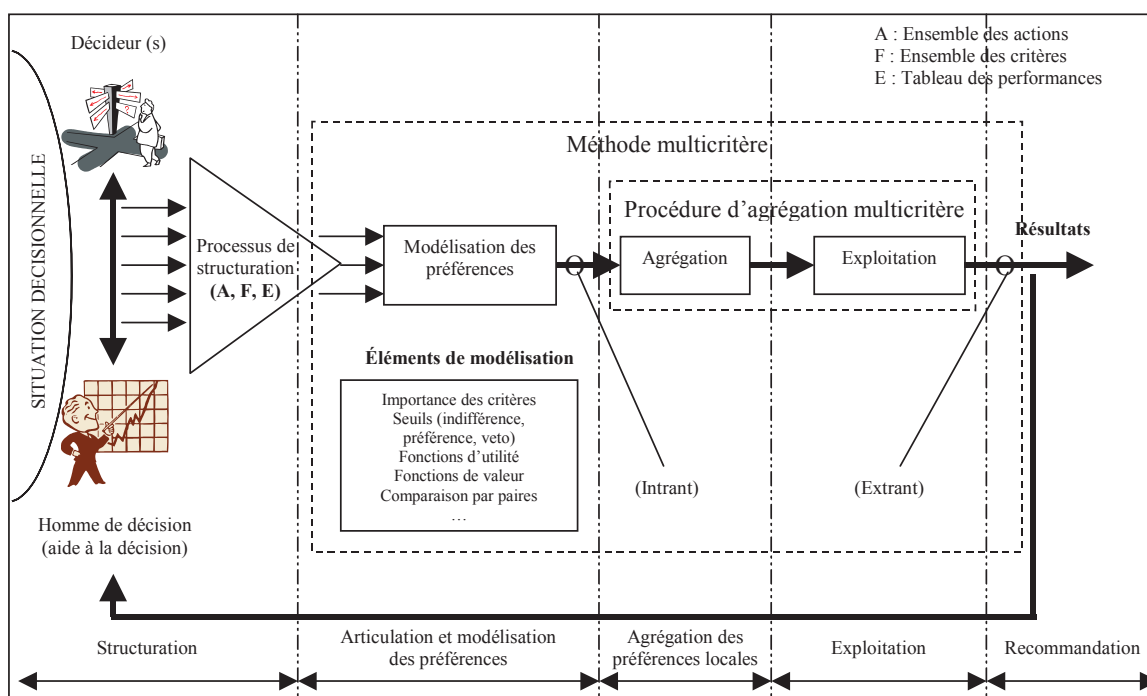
A : Ensemble des actions
F : Ensemble des critères
E : Tableau des performances

Décideur (s)

SITUATION DECISIONNELLE

Méthode multicritère

Procédure d'agrégation multicritère

Processus de structuration (A, F, E)

Modélisation des préférences

Agrégation

Exploitation

Résultats

Éléments de modélisation

Importance des critères
Seuils (indifférence, préférence, veto)
Fonctions d'utilité
Fonctions de valeur
Comparaison par paires
…

(Intrant)

(Extrant)

Homme de décision (aide à la décision)

Structuration

Articulation et modélisation des préférences

Agrégation des préférences locales

Exploitation

Recommandation